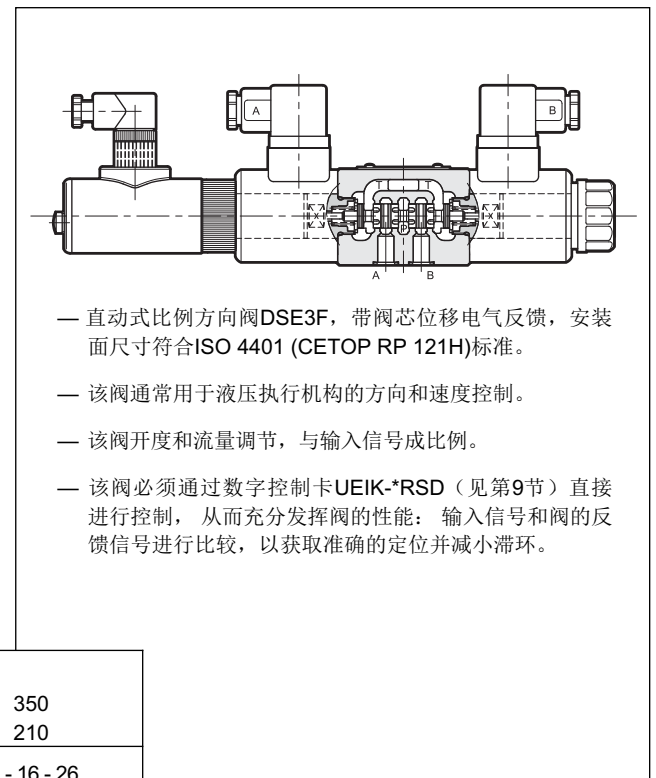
A

B

A

B

— 直动式比例方向阀DSE3F，带阀芯位移电气反馈，安装面尺寸符合ISO 4401 (CETOP RP 121H)标准。

— 该阀通常用于液压执行机构的方向和速度控制。

— 该阀开度和流量调节，与输入信号成比例。

— 该阀必须通过数字控制卡UEIK-*RSD（见第9节）直接进行控制， 从而充分发挥阀的性能： 输入信号和阀的反馈信号进行比较，以获取准确的定位并减小滞环。

350
210

- 16 - 26